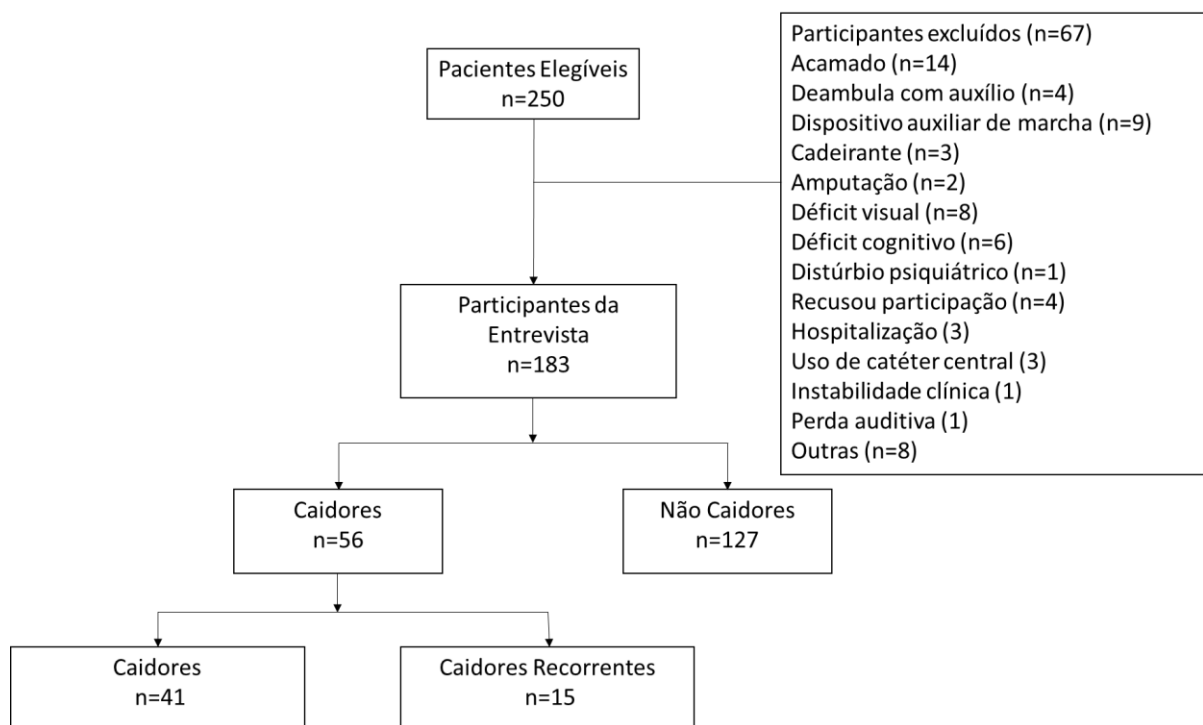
Pacientes Elegíveis
n=250

Participantes excluídos (n=67)
Acamado (n=14)
Deambula com auxílio (n=4)
Dispositivo auxiliar de marcha (n=9)
Cadeirante (n=3)
Amputação (n=2)
Déficit visual (n=8)
Déficit cognitivo (n=6)
Distúrbio psiquiátrico (n=1)
Recusou participação (n=4)
Hospitalização (3)
Uso de catéter central (3)
Instabilidade clínica (1)
Perda auditiva (1)
Outras (n=8)

Participantes da Entrevista
n=183

Caidores
n=56

Não Caidores
n=127

Caidores
n=41

Caidores Recorrentes
n=15